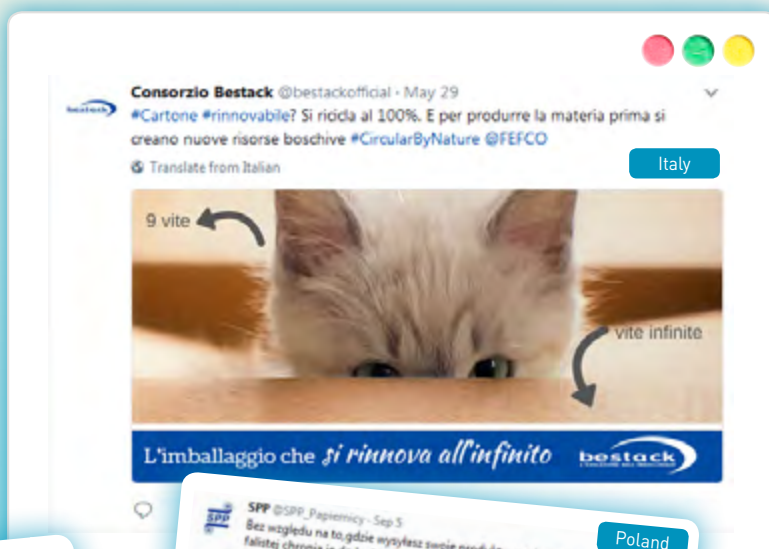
Consorzio Bestack @bestackofficial · May 29

#Cartone #rinnovabile? Si ricicla al 100%. E per produrre la materia prima si creano nuove risorse boschive #CircularByNature @FEFCO

Translate from Italian

Italy

9 vite

vite infinite

L'imballaggio che si rinnova all'infinito

bestack

SPP @SPP_Papiernicy · Sep 5

Bez względu na to,gdzie wysyłasz swoje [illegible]

falistej chronią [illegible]

Poland